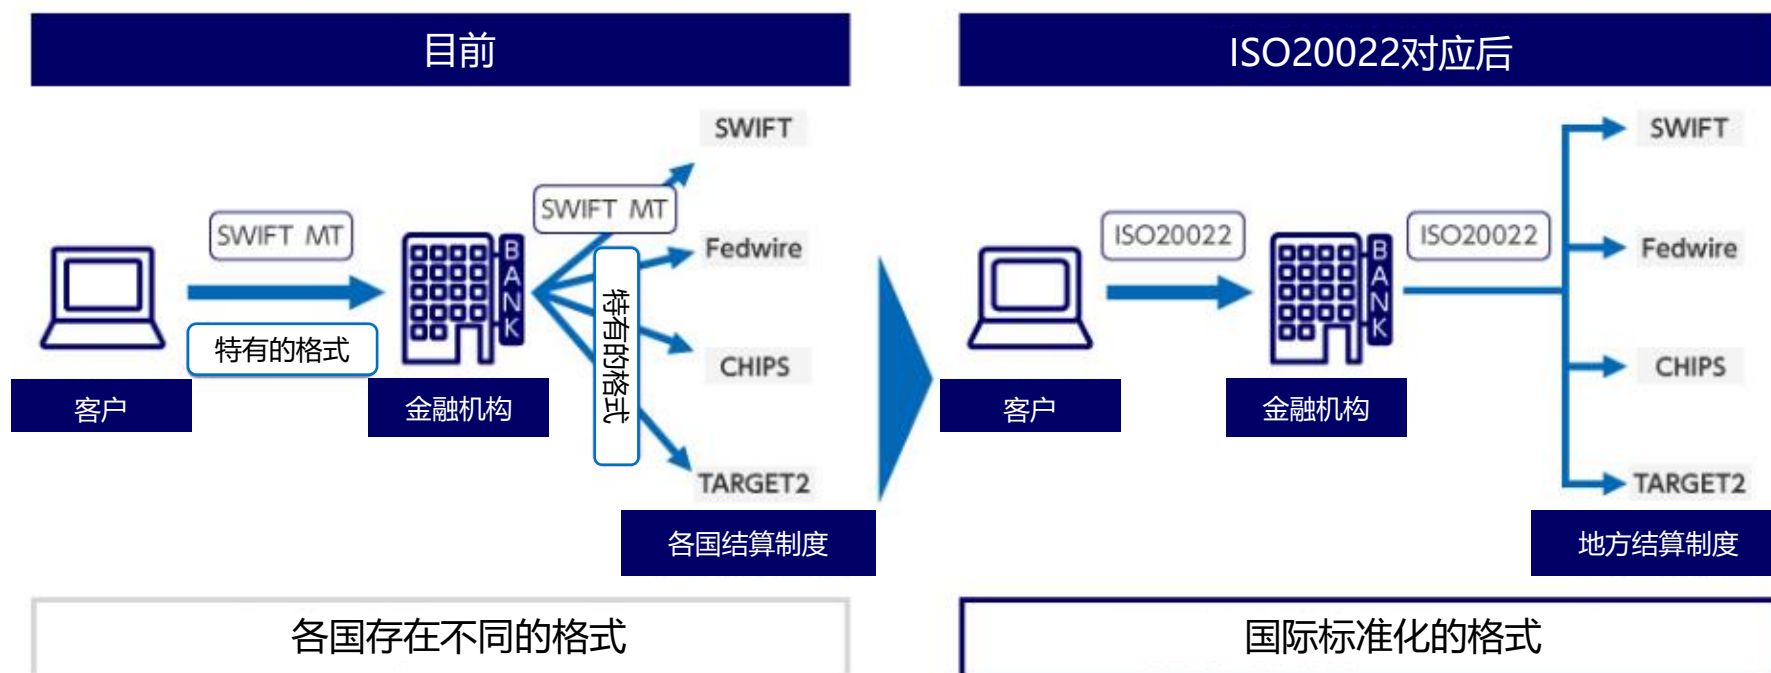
目前

SWIFT MT

SWIFT MT

SWIFT

Fedwire

特有的格式

BANK

特有的格式

CHIPS

TARGET2

客户

金融机构

各国结算制度

各国存在不同的格式

ISO20022对应后

ISO20022

ISO20022

SWIFT

Fedwire

BANK

CHIPS

TARGET2

客户

金融机构

地方结算制度

国际标准化的格式